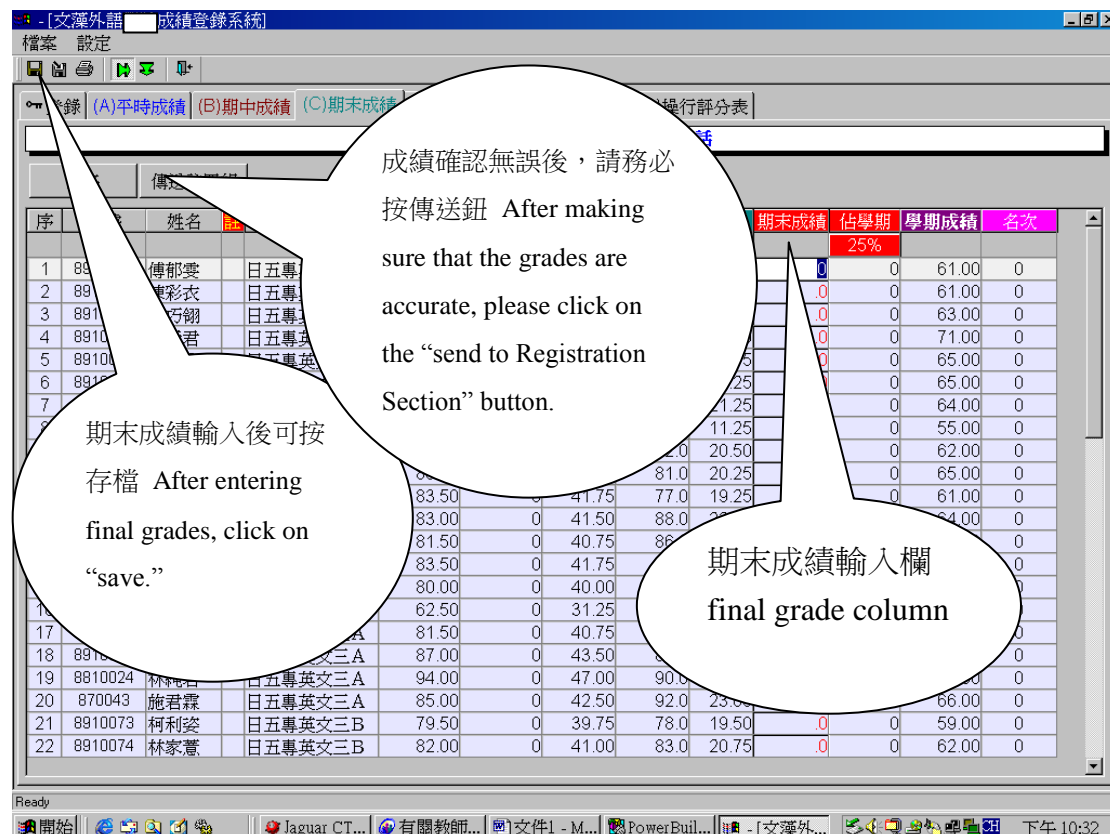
- [文藻外語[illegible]成績登錄系統]
檔案 設定

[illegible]錄 (A)平時成績 (B)期中成績 (C)期末成績 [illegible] 操行評分表

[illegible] 傳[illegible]

成績確認無誤後，請務必按傳送鈕 After making sure that the grades are accurate, please click on the "send to Registration Section" button.

期末成績輸入後可按存檔 After entering final grades, click on "save."

期末成績輸入欄 final grade column

| 序 | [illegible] | 姓名 | | | | | | | | 期末成績 | 佔學期 | 學期成績 | 名次 |
|---|---|---|---|---|---|---|---|---|---|---|---|---|---|
| | | | | | | | | | | | 25% | | |
| 1 | 89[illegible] | 傅郁雯 | | 日五專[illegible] | | | | | | 0 | 0 | 61.00 | 0 |
| 2 | 89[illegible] | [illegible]彩衣 | | 日五專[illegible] | | | | | | .0 | 0 | 61.00 | 0 |
| 3 | 891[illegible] | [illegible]巧翎 | | 日五專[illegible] | | | | | | .0 | 0 | 63.00 | 0 |
| 4 | 8910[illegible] | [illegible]君 | | 日五專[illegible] | | | | | | .0 | 0 | 71.00 | 0 |
| 5 | 89100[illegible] | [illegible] | | 日五專英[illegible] | | | | | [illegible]5 | .0 | 0 | 65.00 | 0 |
| 6 | 891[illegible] | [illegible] | | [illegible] | | | | | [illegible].25 | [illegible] | 0 | 65.00 | 0 |
| 7 | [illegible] | | | | | | | | 21.25 | | 0 | 64.00 | 0 |
| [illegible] | | | | | | | | | 11.25 | | 0 | 55.00 | 0 |
| | | | | | | | | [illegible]2.0 | 20.50 | | 0 | 62.00 | 0 |
| | | | | | 8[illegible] | | | 81.0 | 20.25 | | 0 | 65.00 | 0 |
| | | | | | 83.50 | 0 | 41.75 | 77.0 | 19.25 | | 0 | 61.00 | 0 |
| | | | | | 83.00 | 0 | 41.50 | 88.0 | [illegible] | | | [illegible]64.00 | 0 |
| | | | | | 81.50 | 0 | 40.75 | 86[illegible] | | | | | 0 |
| | | | | | 83.50 | 0 | 41.75 | | | | | | 0 |
| | | | | | 80.00 | 0 | 40.00 | | | | | | 0 |
| 1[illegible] | | | | | 62.50 | 0 | 31.25 | | | | | | 0 |
| 17 | | | | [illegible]A | 81.50 | 0 | 40.75 | | | | | | 0 |
| 18 | 891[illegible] | | | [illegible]英文三A | 87.00 | 0 | 43.50 | | | | | | 0 |
| 19 | 8810024 | 林純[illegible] | | 日五專英文三A | 94.00 | 0 | 47.00 | 90.0 | | | | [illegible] | 0 |
| 20 | 870043 | 施君霖 | | 日五專英文三A | 85.00 | 0 | 42.50 | 92.0 | 23.00 | | | 66.00 | 0 |
| 21 | 8910073 | 柯利姿 | | 日五專英文三B | 79.50 | 0 | 39.75 | 78.0 | 19.50 | .0 | 0 | 59.00 | 0 |
| 22 | 8910074 | 林家蕙 | | 日五專英文三B | 82.00 | 0 | 41.00 | 83.0 | 20.75 | .0 | 0 | 62.00 | 0 |

Ready
開始 | Jaguar CT... | 有關教師... | 文件1 - M... | PowerBuil... | - [文藻外... | 下午 10:32